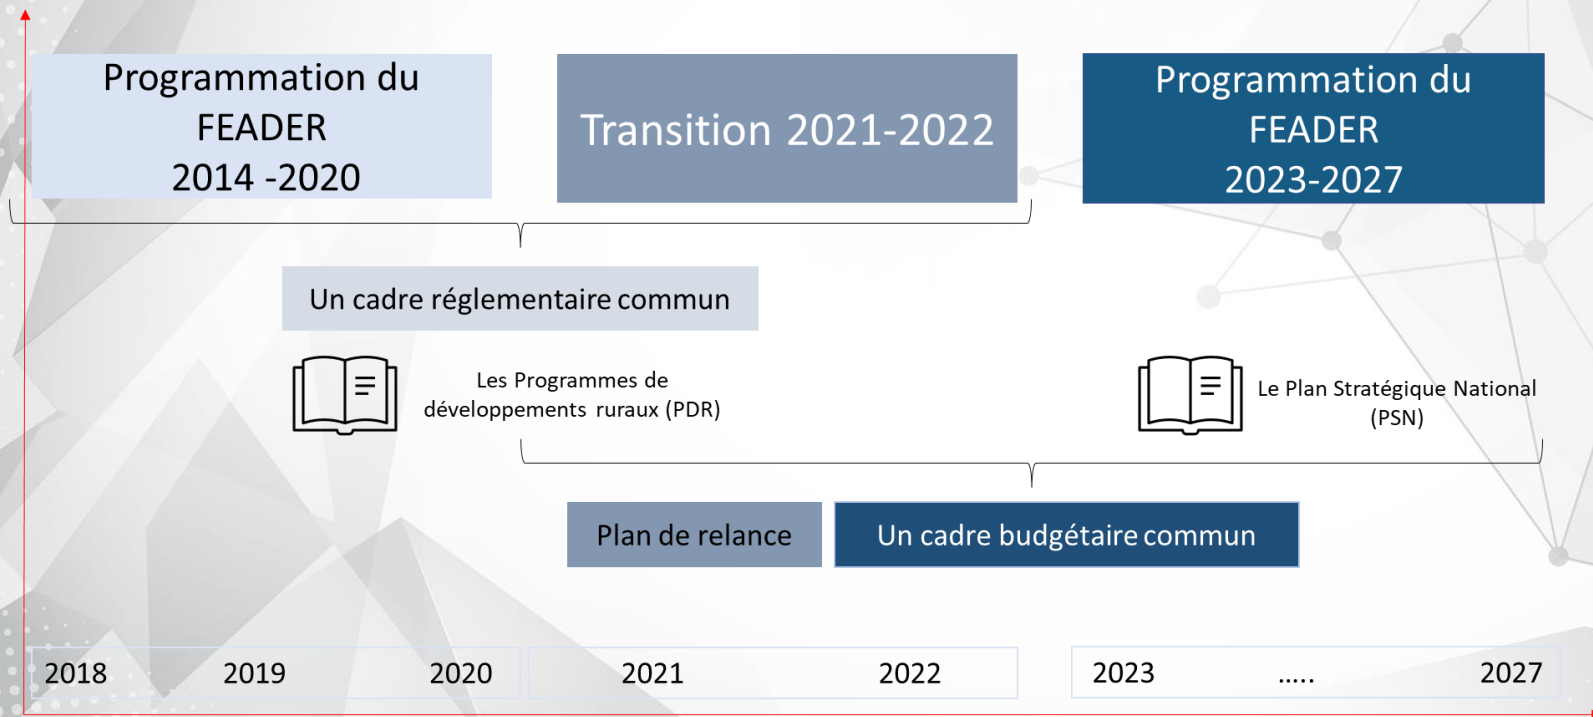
Programmation du FEADER 2014 -2020

Transition 2021-2022

Programmation du FEADER 2023-2027

Un cadre réglementaire commun

Les Programmes de développements ruraux (PDR)

Le Plan Stratégique National (PSN)

Plan de relance

Un cadre budgétaire commun

2018 2019 2020 2021 2022 2023 ..... 2027